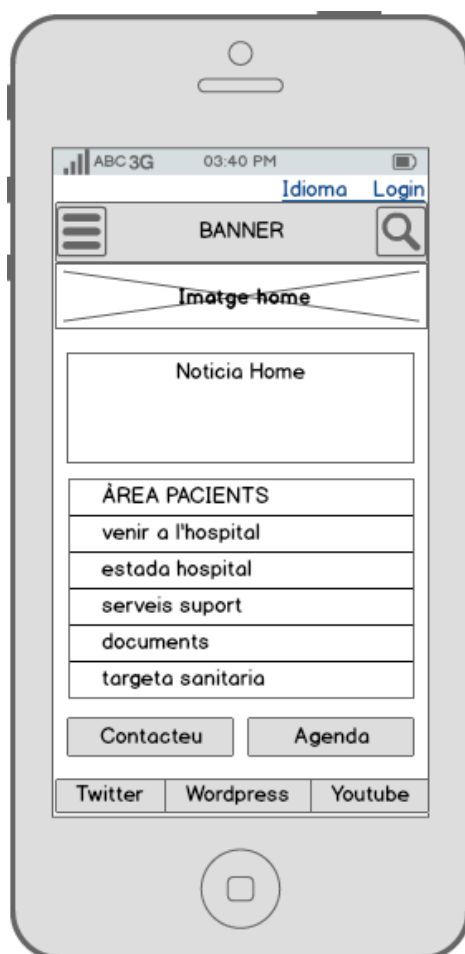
ABC 3G 03:40 PM

Idioma Login

BANNER

Imatge home

Noticia Home

ÀREA PACIENTS
venir a l'hospital
estada hospital
serveis suport
documents
targeta sanitaria

Contacteu Agenda

Twitter Wordpress Youtube